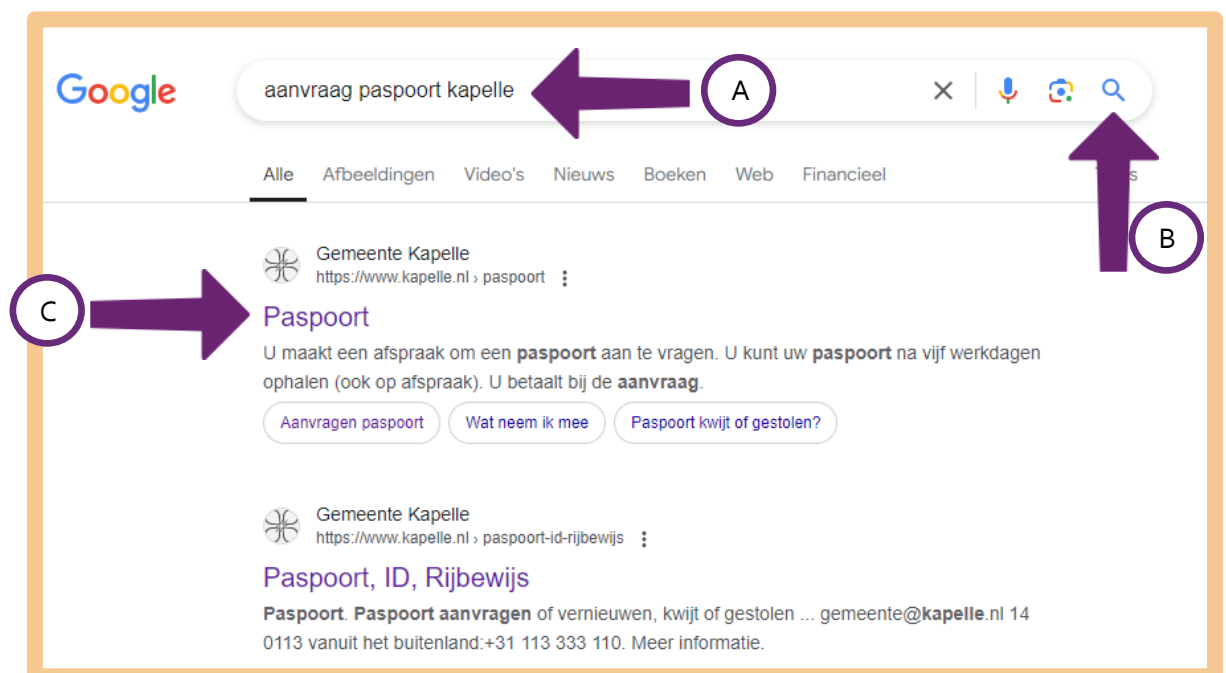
Google

aanvraag paspoort kapelle

A

Alle Afbeeldingen Video's Nieuws Boeken Web Financieel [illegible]s

B

Gemeente Kapelle
https://www.kapelle.nl › paspoort

C

Paspoort

U maakt een afspraak om een paspoort aan te vragen. U kunt uw paspoort na vijf werkdagen ophalen (ook op afspraak). U betaalt bij de aanvraag.

Aanvragen paspoort Wat neem ik mee Paspoort kwijt of gestolen?

Gemeente Kapelle
https://www.kapelle.nl › paspoort-id-rijbewijs

Paspoort, ID, Rijbewijs

Paspoort. Paspoort aanvragen of vernieuwen, kwijt of gestolen ... gemeente@kapelle.nl 14 0113 vanuit het buitenland:+31 113 333 110. Meer informatie.